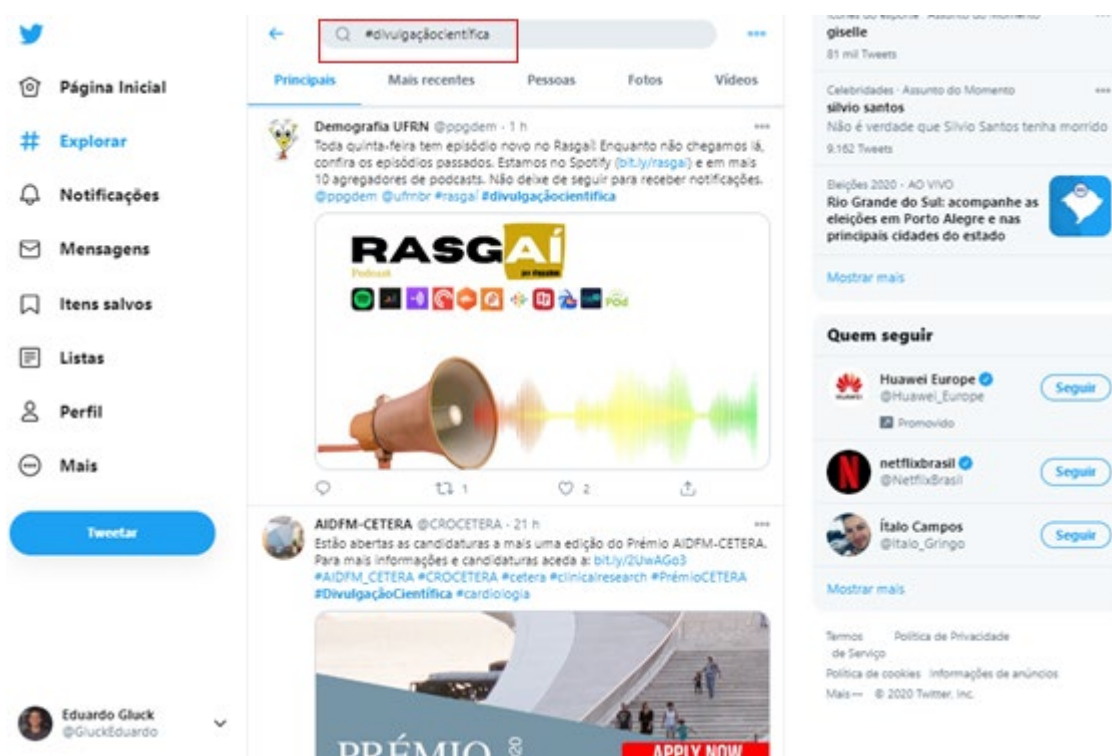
Página Inicial

Explorar

Notificações

Mensagens

Itens salvos

Listas

Perfil

Mais

Tweetar

Eduardo Gluck
@GluckEduardo

#divulgaçãocientífica

Principais | Mais recentes | Pessoas | Fotos | Vídeos

Demografia UFRN @ppgdem · 1 h
Toda quinta-feira tem episódio novo no Rasgaí! Enquanto não chegamos lá, confira os episódios passados. Estamos no Spotify (bit.ly/rasgai) e em mais 10 agregadores de podcasts. Não deixe de seguir para receber notificações. @ppgdem @ufrnbr #rasgaí #divulgaçãocientífica

RASGAÍ
Podcast
em Pesquisa

1 2

AIDFM-CETERA @CROCETERA · 21 h
Estão abertas as candidaturas a mais uma edição do Prémio AIDFM-CETERA. Para mais informações e candidaturas aceda a: bit.ly/2UwAGo3 #AIDFM_CETERA #CROCETERA #cetera #clinicalresearch #PrémioCETERA #DivulgaçãoCientífica #cardiologia

PRÉMIO 20
APPLY NOW

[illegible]
giselle
81 mil Tweets

Celebridades · Assunto do Momento
silvio santos
Não é verdade que Silvio Santos tenha morrido
9.162 Tweets

Eleições 2020 · AO VIVO
Rio Grande do Sul: acompanhe as eleições em Porto Alegre e nas principais cidades do estado

Mostrar mais

Quem seguir

Huawei Europe
@Huawei_Europe
Promovido
Seguir

netflixbrasil
@NetflixBrasil
Seguir

Ítalo Campos
@italo_Gringo
Seguir

Mostrar mais

Termos Política de Privacidade de Serviço
Política de cookies Informações de anúncios
Mais · © 2020 Twitter, Inc.